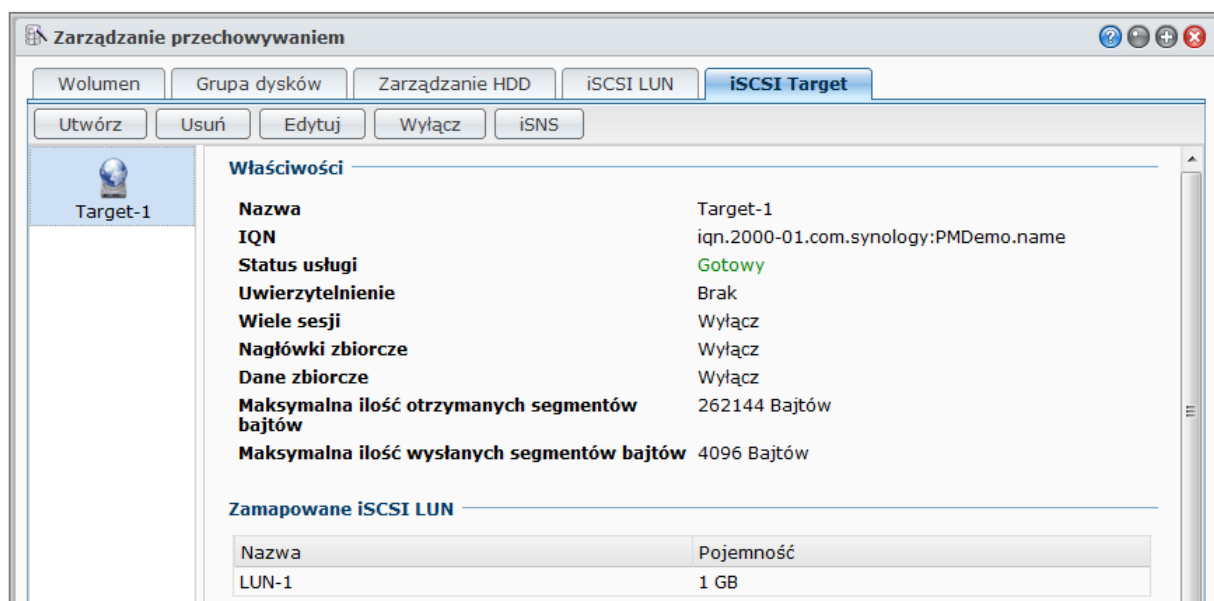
Zarządzanie przechowywaniem

Wolumen | Grupa dysków | Zarządzanie HDD | iSCSI LUN | iSCSI Target

Utwórz | Usuń | Edytuj | Wyłącz | iSNS

Target-1

Właściwości

| | |
|---|---|
| Nazwa | Target-1 |
| IQN | iqn.2000-01.com.synology:PMDemo.name |
| Status usługi | Gotowy |
| Uwierzytelnienie | Brak |
| Wiele sesji | Wyłącz |
| Nagłówki zbiorcze | Wyłącz |
| Dane zbiorcze | Wyłącz |
| Maksymalna ilość otrzymanych segmentów bajtów | 262144 Bajtów |
| Maksymalna ilość wysłanych segmentów bajtów | 4096 Bajtów |

Zamapowane iSCSI LUN

| Nazwa | Pojemność |
|---|---|
| LUN-1 | 1 GB |